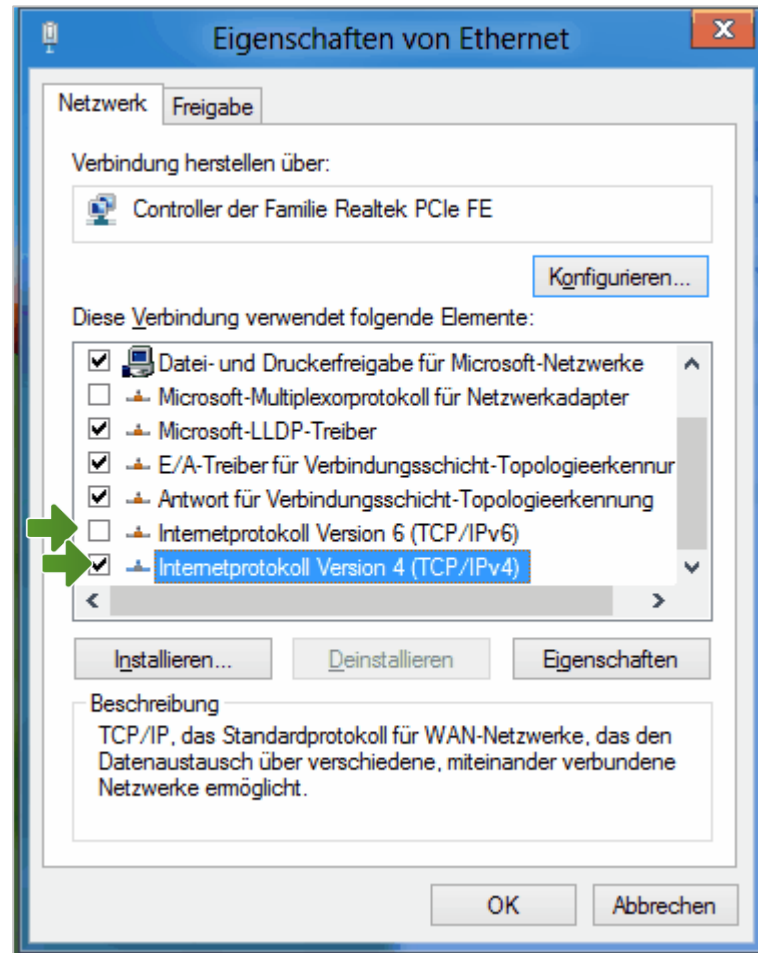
Eigenschaften von Ethernet

Netzwerk
Freigabe

Verbindung herstellen über:

Controller der Familie Realtek PCIe FE

Konfigurieren...

Diese Verbindung verwendet folgende Elemente:

Datei- und Druckerfreigabe für Microsoft-Netzwerke
Microsoft-Multiplexorprotokoll für Netzwerkadapter
Microsoft-LLDP-Treiber
E/A-Treiber für Verbindungsschicht-Topologieerkennur
Antwort für Verbindungsschicht-Topologieerkennung
Internetprotokoll Version 6 (TCP/IPv6)
Internetprotokoll Version 4 (TCP/IPv4)

Installieren...
Deinstallieren
Eigenschaften

Beschreibung
TCP/IP, das Standardprotokoll für WAN-Netzwerke, das den Datenaustausch über verschiedene, miteinander verbundene Netzwerke ermöglicht.

OK
Abbrechen